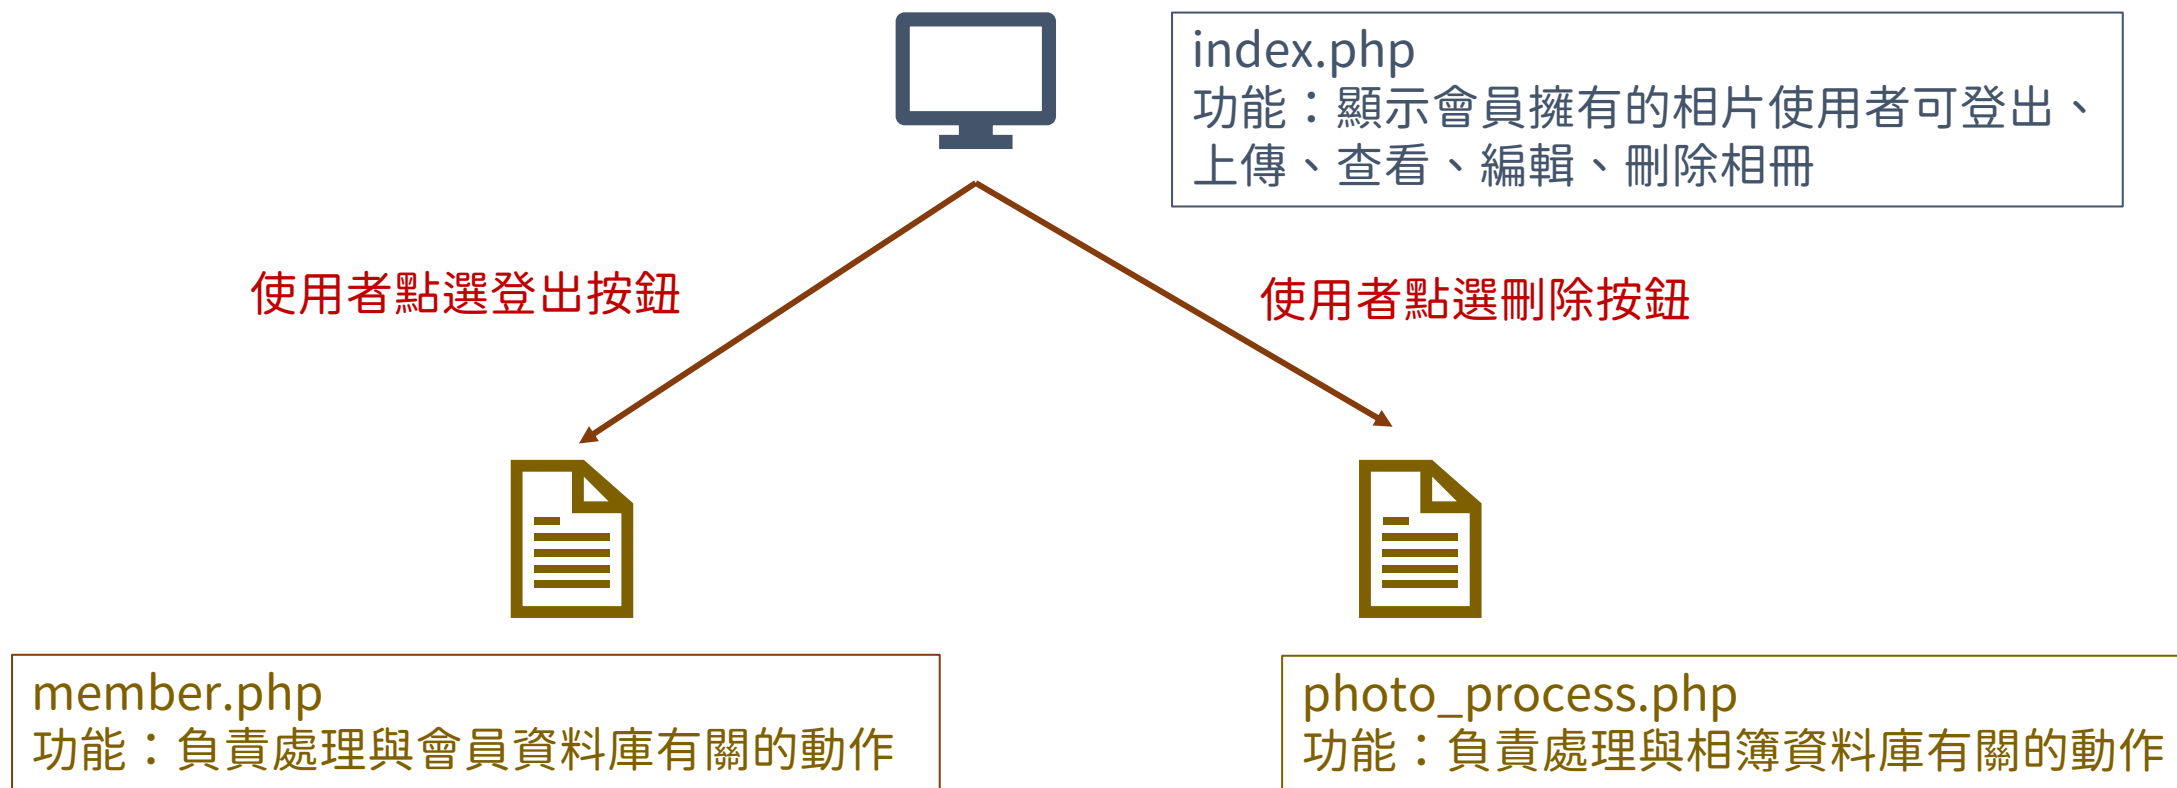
index.php
功能：顯示會員擁有的相片使用者可登出、上傳、查看、編輯、刪除相冊

使用者點選登出按鈕

使用者點選刪除按鈕

member.php
功能：負責處理與會員資料庫有關的動作

photo_process.php
功能：負責處理與相簿資料庫有關的動作